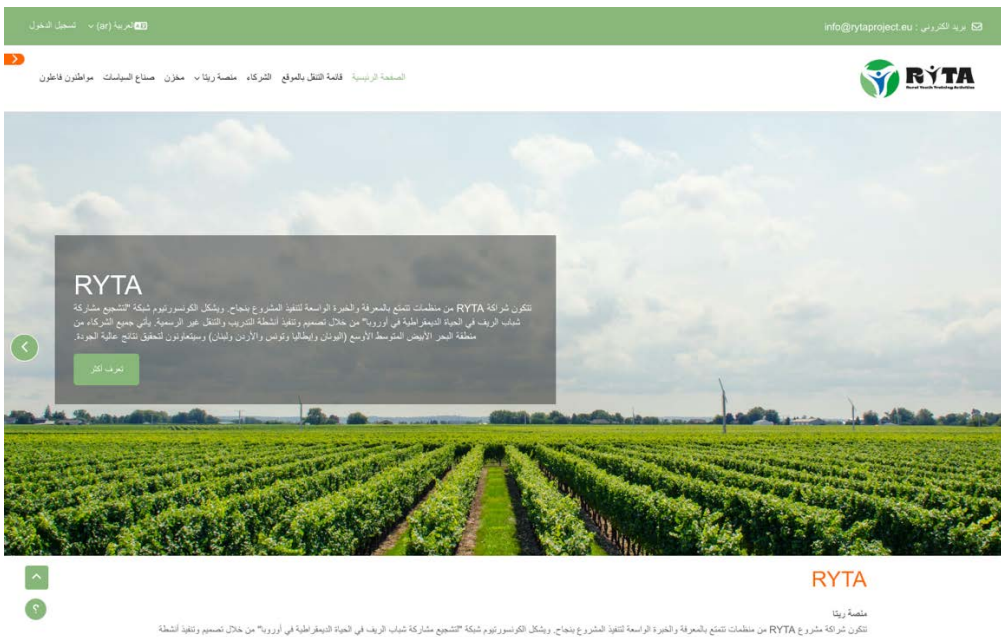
تسجيل الدخول العربية (ar)

بريد الكتروني : info@rytaproject.eu

RYTA Rural Youth Training Activities

الصفحة الرئيسية قائمة التنقل بالموقع الشركاء منصة ريتا مخزن صناع السياسات مواطنون فاعلون

RYTA

تتكون شراكة RYTA من منظمات تتمتع بالمعرفة والخبرة الواسعة لتنفيذ المشروع بنجاح. ويشكل الكونسورتيوم شبكة "لتشجيع مشاركة شباب الريف في الحياة الديمقراطية في أوروبا" من خلال تصميم وتنفيذ أنشطة التدريب والتعلم غير الرسمية. يأتي جميع الشركاء من منطقة البحر الأبيض المتوسط الأوسع (اليونان وإيطاليا وتونس والأردن ولبنان) وسيتعاونون لتحقيق نتائج عالية الجودة.

تعرف أكثر

RYTA

منصة ريتا

تتكون شراكة مشروع RYTA من منظمات تتمتع بالمعرفة والخبرة الواسعة لتنفيذ المشروع بنجاح. ويشكل الكونسورتيوم شبكة "لتشجيع مشاركة شباب الريف في الحياة الديمقراطية في أوروبا" من خلال تصميم وتنفيذ أنشطة